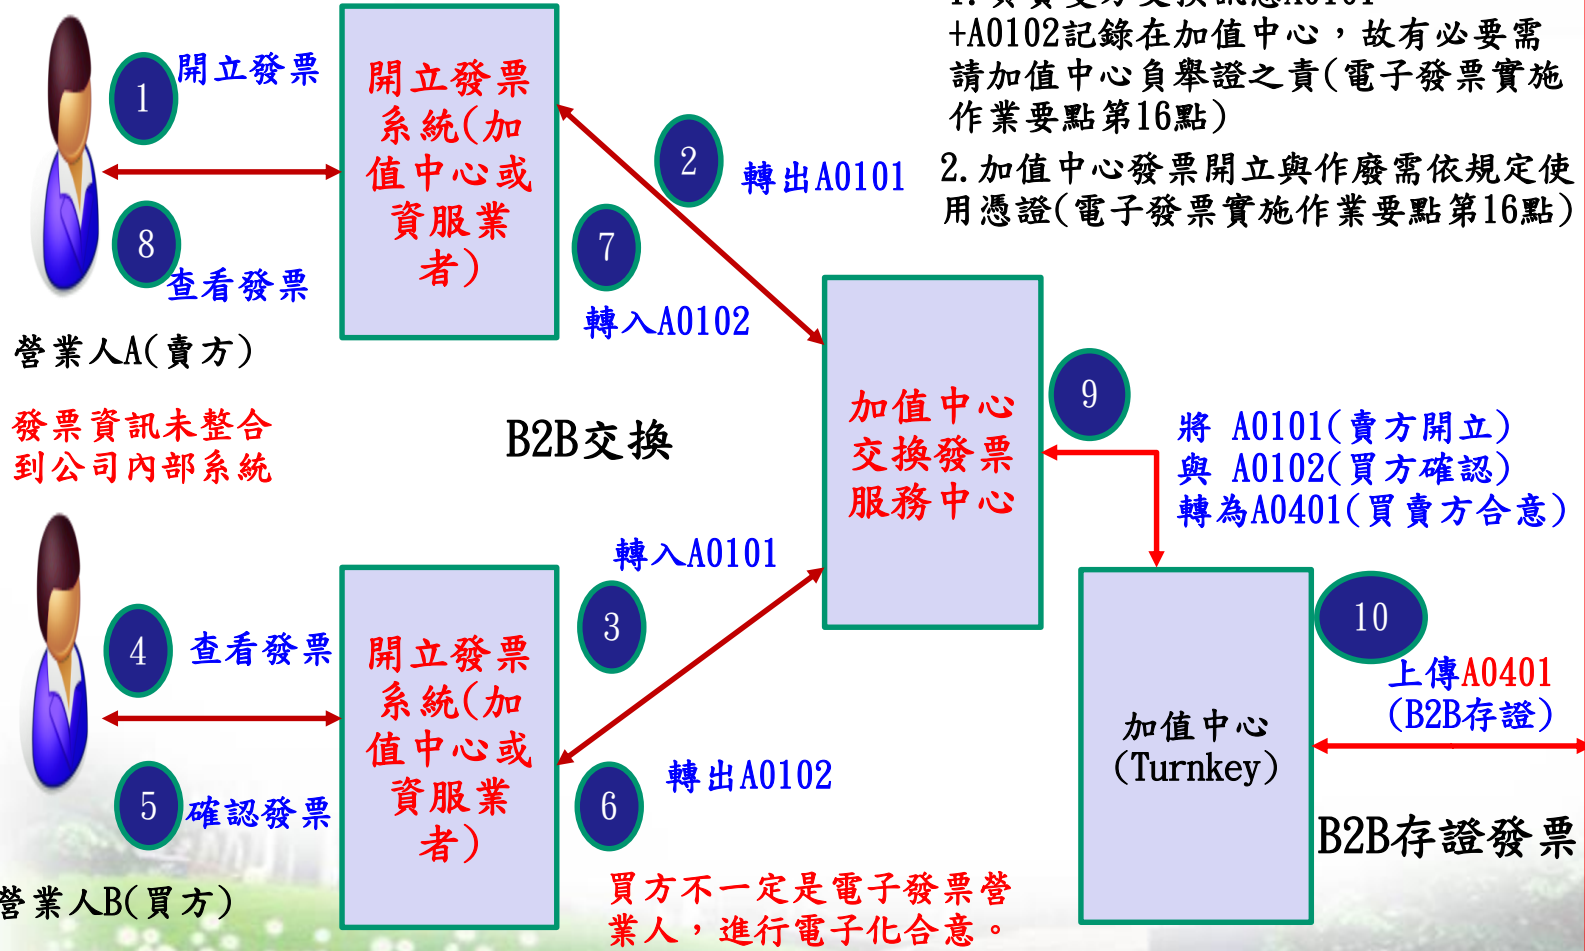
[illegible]
+A0102記錄在加值中心，故有必要需請加值中心負舉證之責(電子發票實施作業要點第16點)

2. 加值中心發票開立與作廢需依規定使用憑證(電子發票實施作業要點第16點)

1
開立發票

8
查看發票

開立發票系統(加值中心或資服業者)

2
轉出A0101

7
轉入A0102

營業人A(賣方)

發票資訊未整合到公司內部系統

B2B交換

加值中心交換發票服務中心

9
將 A0101(賣方開立)
與 A0102(買方確認)
轉為A0401(買賣方合意)

轉入A0101

3

4
查看發票

5
確認發票

開立發票系統(加值中心或資服業者)

6
轉出A0102

10
上傳A0401
(B2B存證)

加值中心
(Turnkey)

B2B存證發票

營業人B(買方)

買方不一定是電子發票營業人，進行電子化合意。